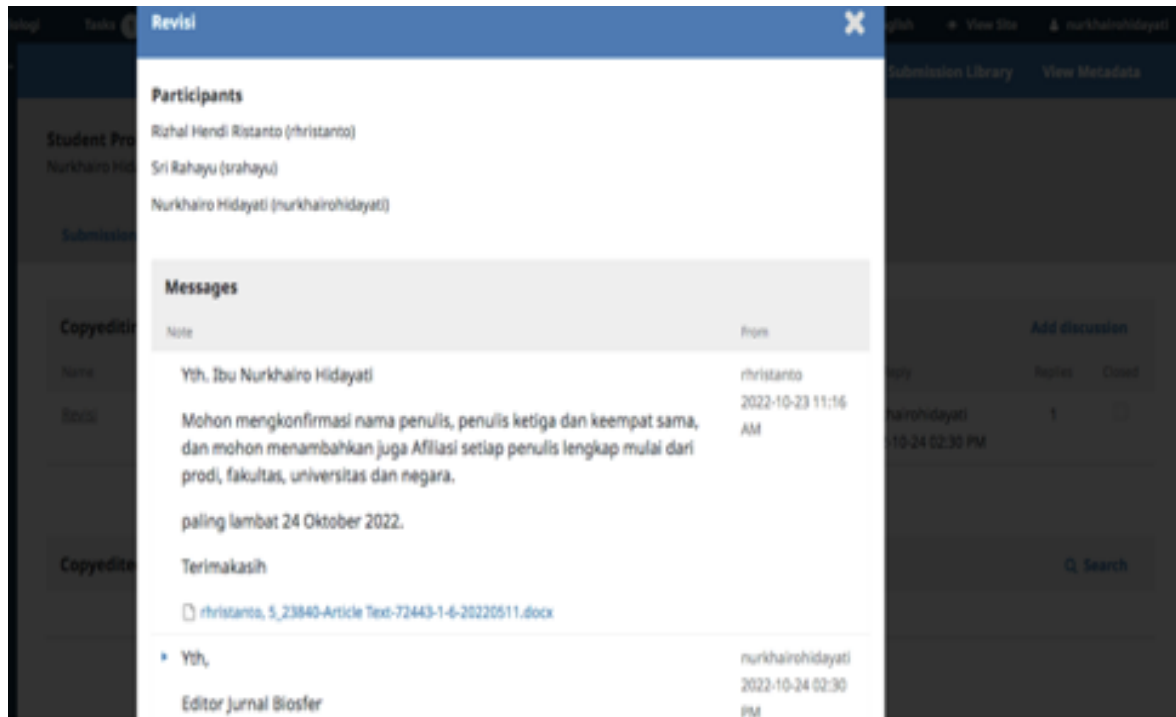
Revisi

Participants

Rizhal Hendi Ristanto (rhristanto)

Sri Rahayu (srahayu)

Nurkhairo Hidayati (nurkhairohidayati)

Messages

| Note | From |
|---|---|
| Yth. Ibu Nurkhairo Hidayati<br><br>Mohon mengkonfirmasi nama penulis, penulis ketiga dan keempat sama, dan mohon menambahkan juga Afiliasi setiap penulis lengkap mulai dari prodi, fakultas, universitas dan negara.<br><br>paling lambat 24 Oktober 2022.<br><br>Terimakasih<br><br>rhristanto, 5_23840-Article Text-72443-1-6-20220511.docx | rhristanto 2022-10-23 11:16 AM |
| Yth,<br><br>Editor Jurnal Biosfer | nurkhairohidayati 2022-10-24 02:30 PM |

ologi Tasks English View Site nurkhairohidayati

Submission Library View Metadata

Student Pro
Nurkhairo Hid

Submission

Copyeditin
Name
Revisi

Add discussion
Reply Replies Closed
hairohidayati 1
10-24 02:30 PM

Copyedite
Search